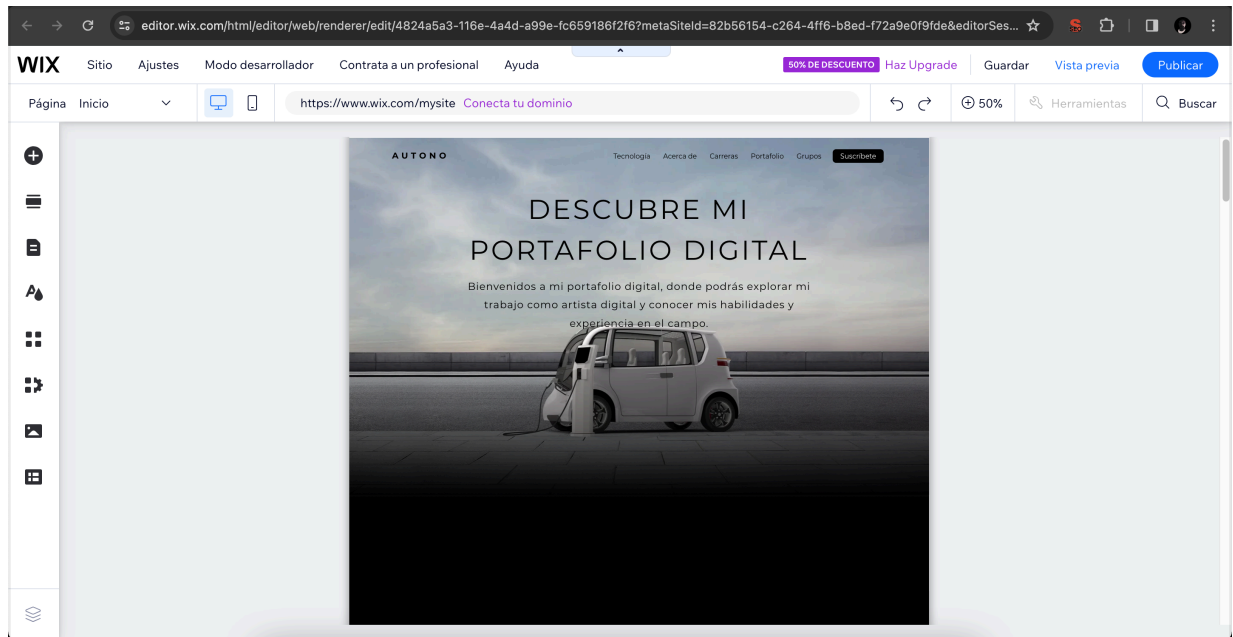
editor.wix.com/html/editor/web/renderer/edit/4824a5a3-116e-4a4d-a99e-fc659186f2f6?metaSiteId=82b56154-c264-4ff6-b8ed-f72a9e0f9fde&editorSes...

WIX Sitio Ajustes Modo desarrollador Contrata a un profesional Ayuda 50% DE DESCUENTO Haz Upgrade Guardar Vista previa Publicar

Página Inicio https://www.wix.com/mysite Conecta tu dominio 50% Herramientas Buscar

AUTONO Tecnología Acerca de Carreras Portafolio Grupos Suscríbete

DESCUBRE MI PORTAFOLIO DIGITAL

Bienvenidos a mi portafolio digital, donde podrás explorar mi trabajo como artista digital y conocer mis habilidades y experiencia en el campo.